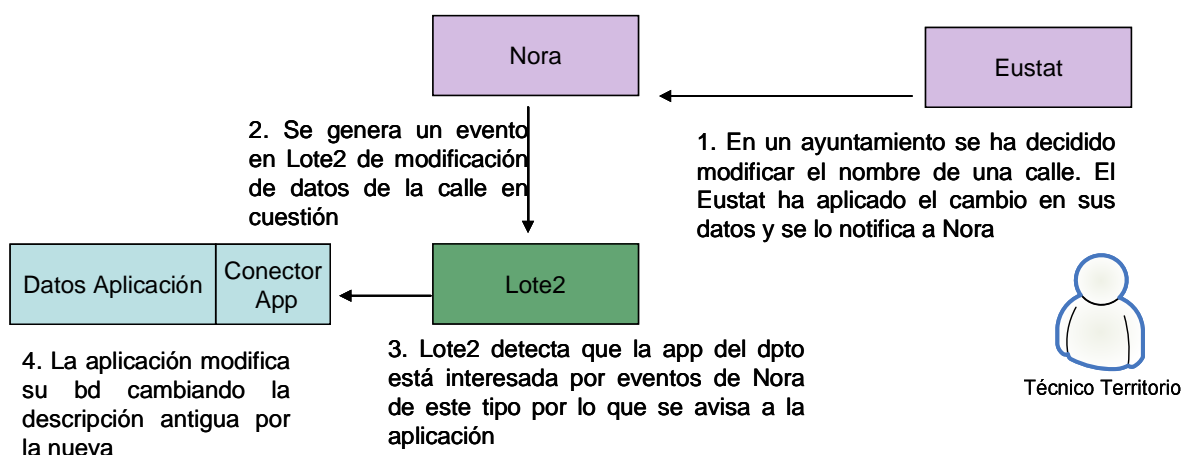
Nora

Eustat

2. Se genera un evento en Lote2 de modificación de datos de la calle en cuestión

1. En un ayuntamiento se ha decidido modificar el nombre de una calle. El Eustat ha aplicado el cambio en sus datos y se lo notifica a Nora

Datos Aplicación

Conector App

Lote2

Técnico Territorio

4. La aplicación modifica su bd cambiando la descripción antigua por la nueva

3. Lote2 detecta que la app del dpto está interesada por eventos de Nora de este tipo por lo que se avisa a la aplicación